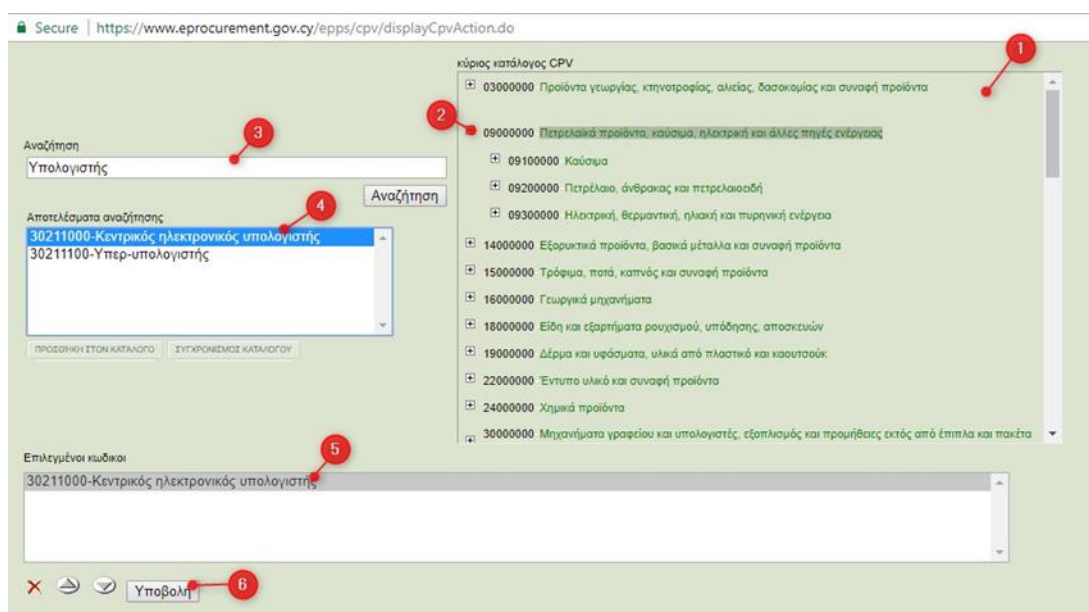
Secure | https://www.eprocurement.gov.cy/epps/cpv/displayCpvAction.do

κύριος κατάλογος CPV

1

03000000 Προϊόντα γεωργίας, κτηνοτροφίας, αλιείας, δασοκομίας και συναφή προϊόντα

2

09000000 Πετρελαϊκά προϊόντα, καύσιμα, ηλεκτρική και άλλες πηγές ενέργειας

09100000 Καύσιμα

09200000 Πετρέλαιο, άνθρακας και πετρελαιοειδή

09300000 Ηλεκτρική, θερμαντική, ηλιακή και πυρηνική ενέργεια

14000000 Εξορυκτικά προϊόντα, βασικά μέταλλα και συναφή προϊόντα

15000000 Τρόφιμα, ποτά, καπνός και συναφή προϊόντα

16000000 Γεωργικά μηχανήματα

18000000 Είδη και εξαρτήματα ρουχισμού, υπόδησης, αποσκευών

19000000 Δέρμα και υφάσματα, υλικά από πλαστικό και καουτσούκ

22000000 Έντυπο υλικό και συναφή προϊόντα

24000000 Χημικά προϊόντα

30000000 Μηχανήματα γραφείου και υπολογιστές, εξοπλισμός και προμήθειες εκτός από έπιπλα και πακέτα

Αναζήτηση

3

Υπολογιστής

Αναζήτηση

Αποτελέσματα αναζήτησης

4

30211000-Κεντρικός ηλεκτρονικός υπολογιστής

30211100-Υπερ-υπολογιστής

ΠΡΟΣΘΗΚΗ ΣΤΟΝ ΚΑΤΑΛΟΓΟ

ΣΥΓΧΡΟΝΙΣΜΟΣ ΚΑΤΑΛΟΓΟΥ

Επιλεγμένοι κωδικοί

5

30211000-Κεντρικός ηλεκτρονικός υπολογιστής

Υποβολή

6